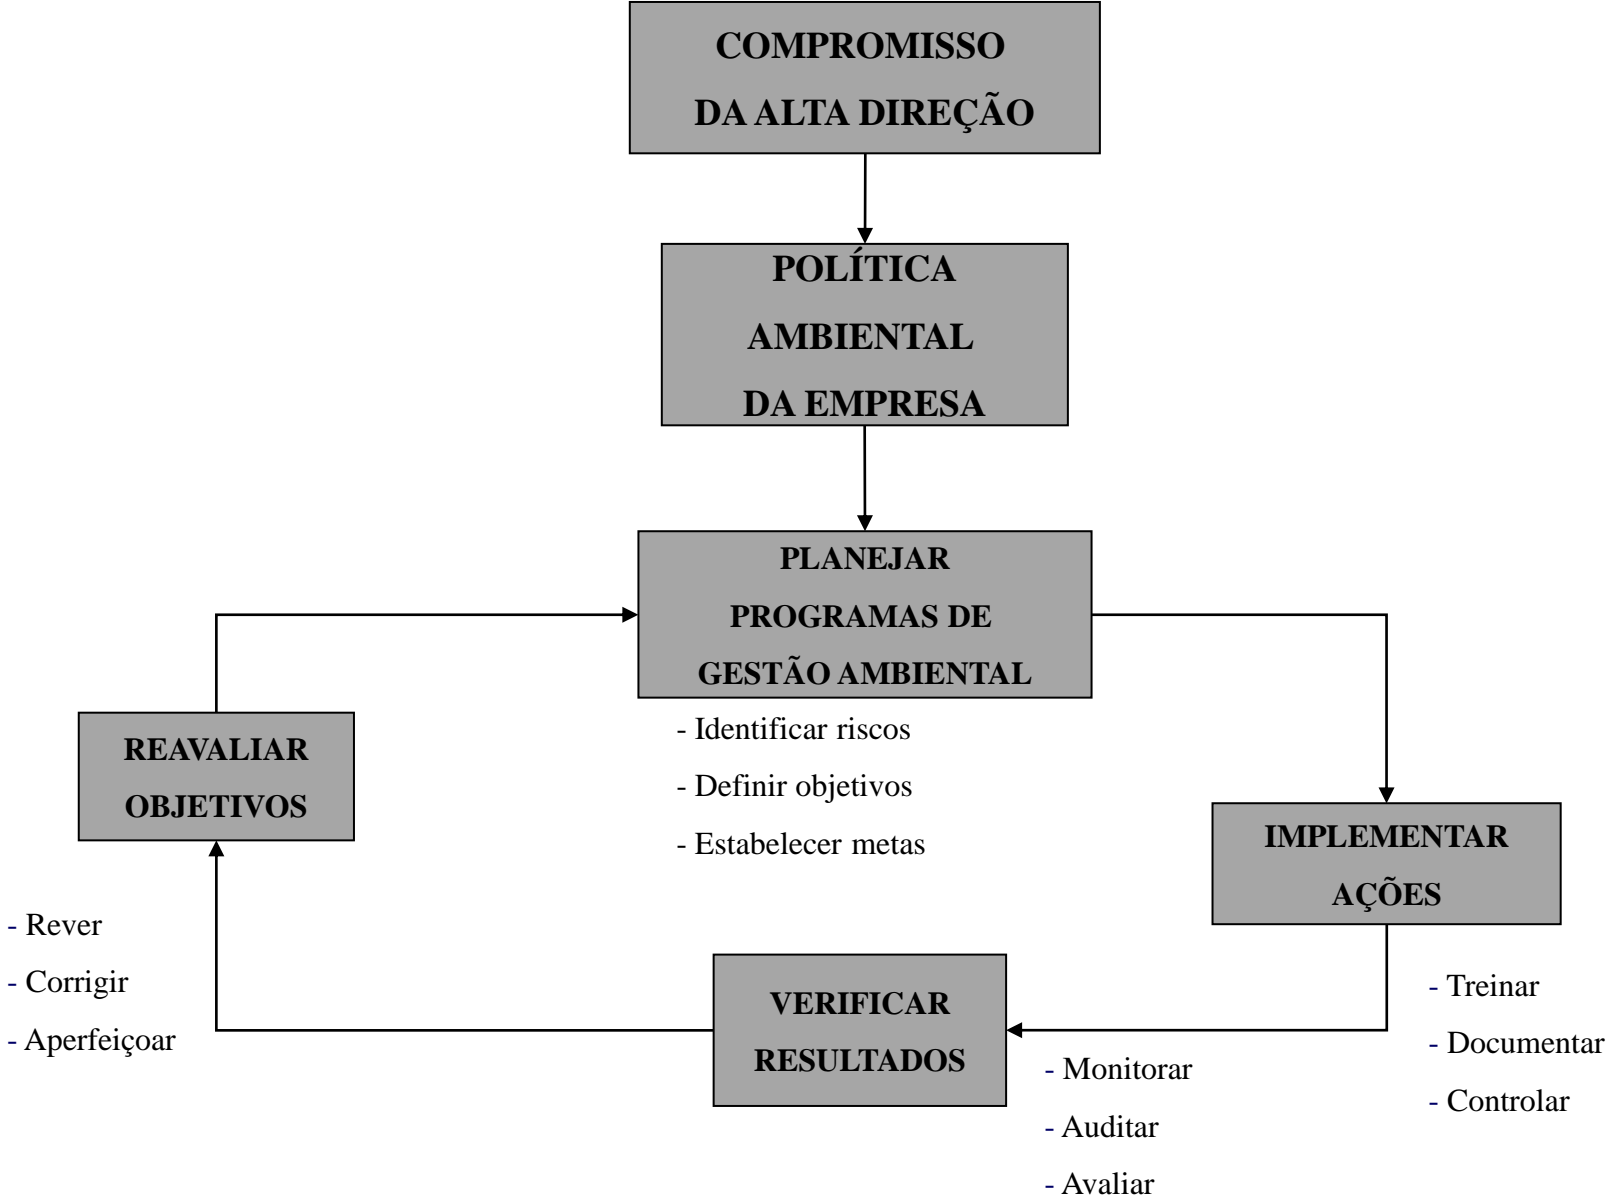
COMPROMISSO DA ALTA DIREÇÃO

POLÍTICA AMBIENTAL DA EMPRESA

PLANEJAR PROGRAMAS DE GESTÃO AMBIENTAL

- Identificar riscos
- Definir objetivos
- Estabelecer metas

IMPLEMENTAR AÇÕES

- Treinar
- Documentar
- Controlar

VERIFICAR RESULTADOS

- Monitorar
- Auditar
- Avaliar

REAVALIAR OBJETIVOS

- Rever
- Corrigir
- Aperfeiçoar